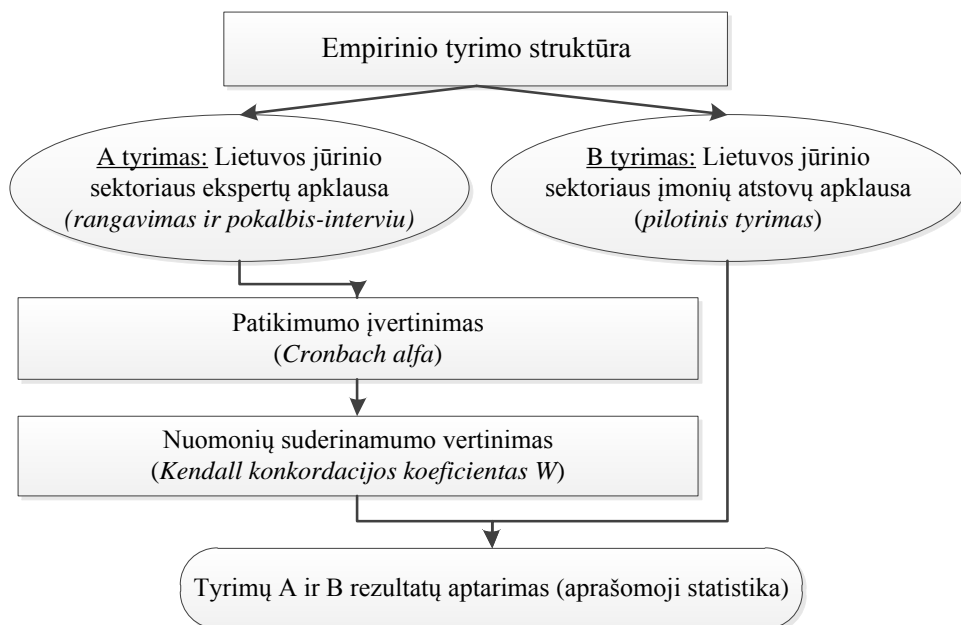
Empirinio tyrimo struktūra

A tyrimas: Lietuvos jūrinio sektoriaus ekspertų apklausa (rangavimas ir pokalbis-interviu)

B tyrimas: Lietuvos jūrinio sektoriaus įmonių atstovų apklausa (pilotinis tyrimas)

Patikimumo įvertinimas (Cronbach alfa)

Nuomonių suderinamumo vertinimas (Kendall konkordacijos koeficientas W)

Tyrimų A ir B rezultatų aptarimas (aprašomoji statistika)